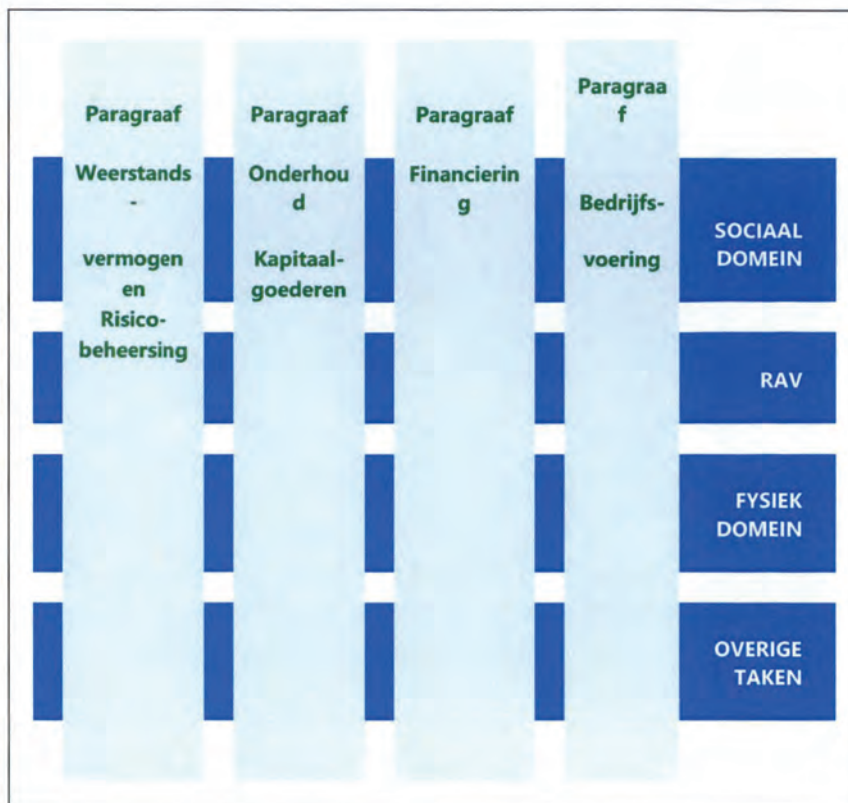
Paragraaf

Weerstands-

vermogen en

Risico-beheersing

Paragraaf

Onderhoud

Kapitaal-goederen

Paragraaf

Financiering

Paragraaf

Bedrijfs-voering

SOCIAAL DOMEIN

RAV

FYSIEK DOMEIN

OVERIGE TAKEN